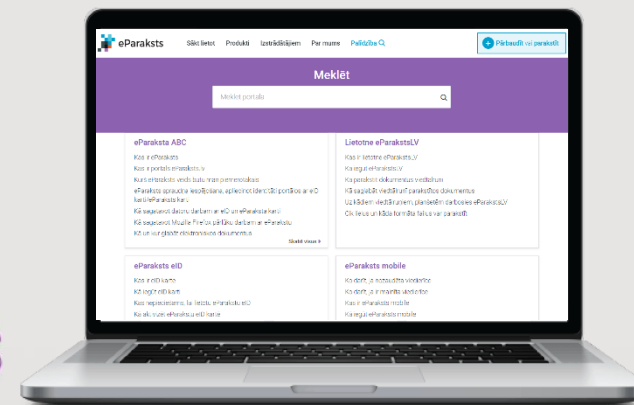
eParaksts Sākt lietot Produkti Izstrādātājiem Par mums Palīdzība

Pārbaudīt vai parakstīt

Meklēt

Meklēt portālā

eParaksta ABC

Kas ir eParaksts

Kas ir portāls eParaksts.lv

Kurš eParaksts veids būtu man piemērotākais

eParaksta sprauda lejupielāde, aplieciet identitāti portālos ar eID karti/eParaksta karti

Kā sagatavot datoru darbam ar eID un eParaksta karti

Kā sagatavot Mozilla Firefox pārlūku darbam ar eParakstu

Kā un kur glabāt elektroniskos dokumentus

Skatīt visus

Lietotne eParakstsLV

Kas ir lietotne eParakstsLV

Kā iegūt eParakstsLV

Kā parakstīt dokumentus viedtālrunī

Kā sagatavot viedtālruni parakstīšas dokumentus

Uz kādiem viedtālruņiem, planšetēm darbojas eParakstsLV

Cik failus un kāda formāta failus var parakstīt

eParaksts eID

Kas ir eID karte

Kā iegūt eID karti

Kas nepieciešams, lai lietotu eParakstu eID

Kā aktivizēt eParakstu eID kartē

eParaksts mobile

Kā dzēst, ja aizmirsāts viedtālrunis

Kā dzēst, ja mainīts viedtālrunis

Kas ir eParaksts mobile

Kā iegūt eParaksts mobile